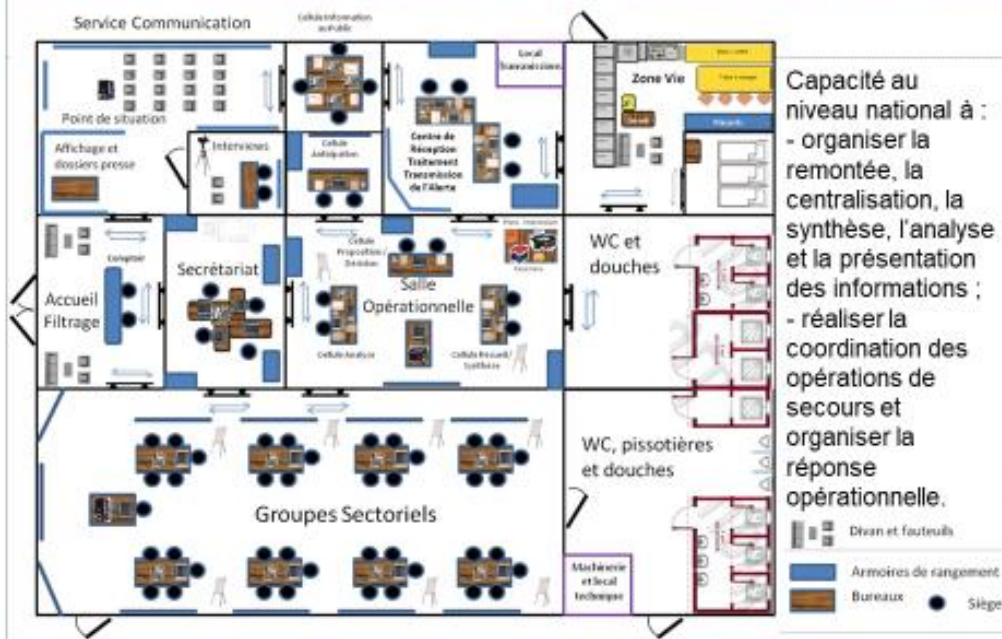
Service Communication

Cellule information au public

Local Transmissions

Zone Vie

Point de situation

Affichage et dossiers presse

Interviews

Cellule Anticipation

Centre de Réception Traitement Transmission de l'Alerte

Capacité au niveau national à :
- organiser la remontée, la centralisation, la synthèse, l'analyse et la présentation des informations ;
- réaliser la coordination des opérations de secours et organiser la réponse opérationnelle.

Comptoir

Accueil Filtrage

Secrétariat

Cellule Propositions / Décision

Salle Opérationnelle

Cellule Analyse

Cellule Recueil / Synthèse

WC et douches

Groupes Sectoriels

WC, pissotières et douches

Machinerie et local technique

Divan et fauteuils

Armoires de rangement

Bureaux

Siège